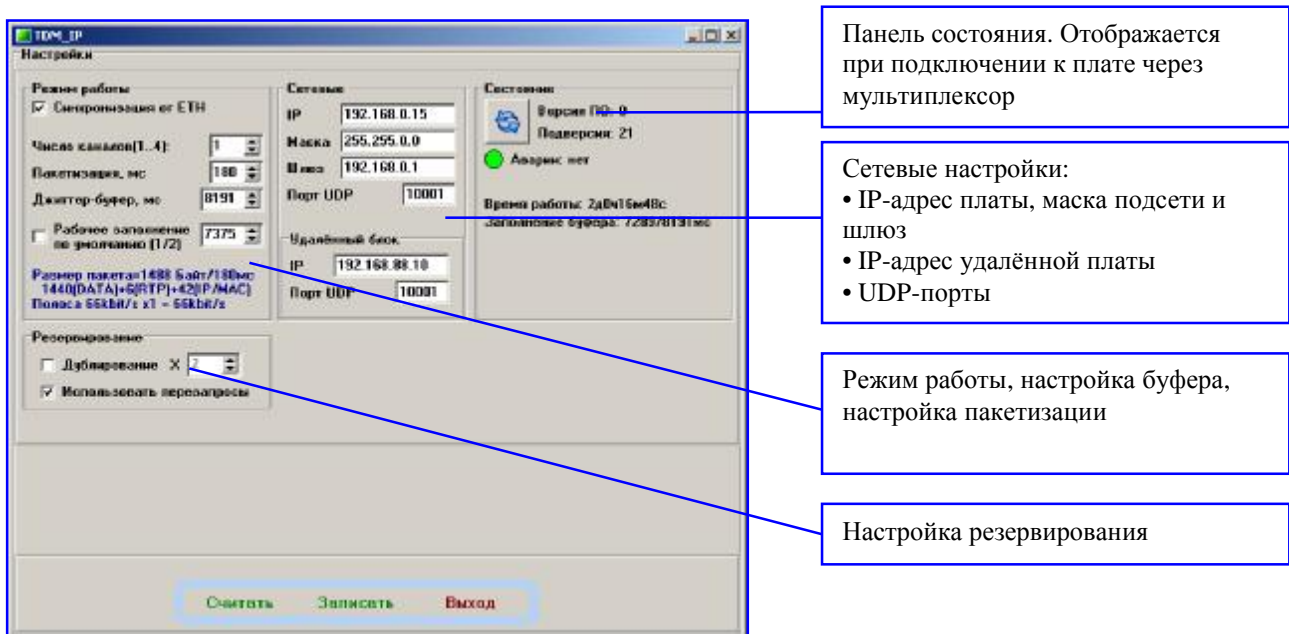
TDM_IP
Настройки

Режим работы
Синхронизация от ETH
Число каналов(1..4): 1
Пакетизация, мс 180
Джиттер-буфер, мс 8191
Рабочее заполнение по умолчанию (1/2) 7375
Размер пакета=1488 Байт/180мс 1440(DATA)+6(RTP)+42(IP/MAC) Полоса 66kbit/s: x1 = 66kbit/s

Сетевые
IP 192.168.0.15
Маска 255.255.0.0
Шлюз 192.168.0.1
Порт UDP 10001

Удалённый блок
IP 192.168.88.10
Порт UDP 10001

Состояние
Версия ПО: 0
Подверсия: 21
Аварии: нет
Время работы: 2д0ч16м48с
Заполнение буфера: 7289/8191мс

Резервирование
Дублирование X 2
Использовать перезапросы

Считать Записать Выход

Панель состояния. Отображается при подключении к плате через мультиплексор

Сетевые настройки:
• IP-адрес платы, маска подсети и шлюз
• IP-адрес удалённой платы
• UDP-порты

Режим работы, настройка буфера, настройка пакетизации

Настройка резервирования